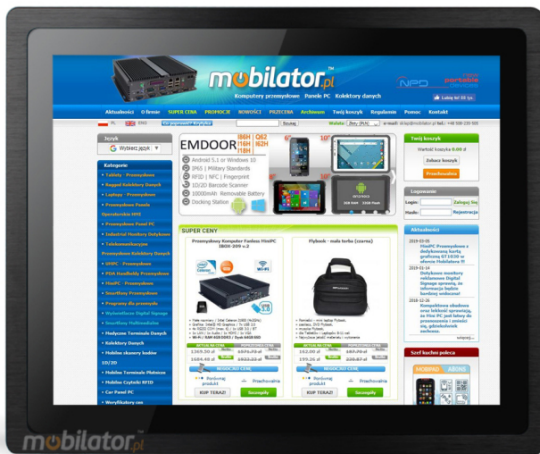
mobilator.pl
Komputery przemysłowe Panele PC Kolektory danych
NPD
Lubię to! 68 tys.
Aktualności O firmie SUPER CENA PROMOCJE NOWOŚCI PRZECENA Archiwum Twój koszyk Regulamin Pomoc Kontakt
Szukaj
Wybierz język
Kategorie
Tablety - Przemysłowe
Rugged Kolektory Danych
Laptopy - Przemysłowe
Przemysłowe Panele Operatorskie HMI
Przemysłowe Panel PC
Industrial Monitory Dotykowe
Telekomunikacja
Przemysłowe Kolektory Danych
UMPC - Przemysłowe
PDA Handheldy Przemysłowe
FlexPC - Przemysłowe
Smartfony Przemysłowe
Programy dla przemysłu
Wyświetlacze Digital Signage
Modułowe Terminale Danych
Kolektory Danych
Mobilne skanery kodów 1D/2D
Mobilne Terminale Płatnicze
Mobilne Czytniki RFID
Car-Panel PC
EMDOOR
Android 5.1 or Windows 10
IP65 | Military Standards
RFID | NFC | Fingerprint
1D/2D Barcode Scanner
10000mAh Removable Battery
Docking Station
SUPER CENY
Przemysłowy Komputer Fanless MiniPC
Plecak - torba (czarna)
1369.00 zł
1684.49 zł
142.00 zł
174.66 zł
KUP TERAZ
Szczegóły
Twój koszyk
Wartość koszyka 0.00 zł
Zobacz koszyk
Przechowalnia
Logowanie
Login
Hasło
Zaloguj się
Rejestracja
Aktualności
2019-03-05
2019-01-14
2018-12-18
Szef kuchni poleca
mobilator.pl